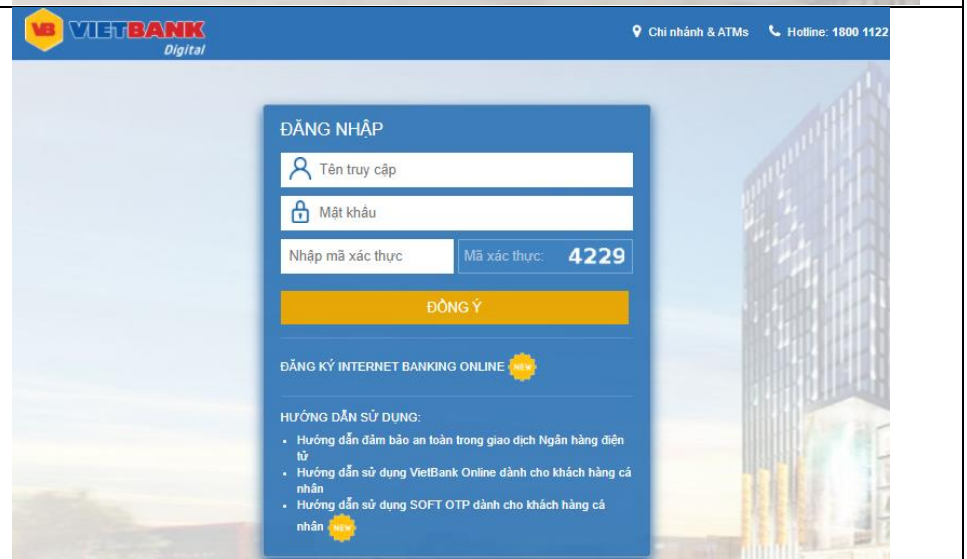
VB VIETBANK Digital

Chi nhánh & ATMs Hotline: 1800 1122

ĐĂNG NHẬP

Tên truy cập

Mật khẩu

Nhập mã xác thực

Mã xác thực: 4229

ĐỒNG Ý

ĐĂNG KÝ INTERNET BANKING ONLINE NEW

HƯỚNG DẪN SỬ DỤNG:

- Hướng dẫn đảm bảo an toàn trong giao dịch Ngân hàng điện tử
- Hướng dẫn sử dụng VietBank Online dành cho khách hàng cá nhân
- Hướng dẫn sử dụng SOFT OTP dành cho khách hàng cá nhân NEW